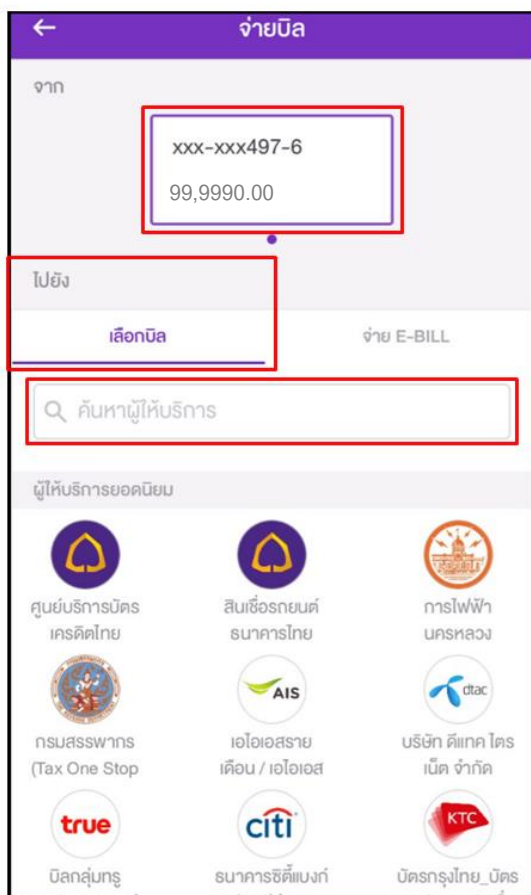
←
จ่ายบิล

จาก

xxx-xxx497-6
99,9990.00

ไปยัง

เลือกบิล

จ่าย E-BILL

ค้นหาผู้ให้บริการ

ผู้ให้บริการยอดนิยม

ศูนย์บริการบัตรเครดิตไทย

สินเชื่อรถยนต์ธนาคารไทย

การไฟฟ้านครหลวง

กรมสรรพากร (Tax One Stop

AIS
เอไอเอสรายเดือน / เอไอเอส

dtac
บริษัท ดีแทค ไตรเน็ต จำกัด

true
บิลกลุ่มทรู

citi
ธนาคารซิตี้แบงก์

KTC
บัตรกรุงไทย_บัตร